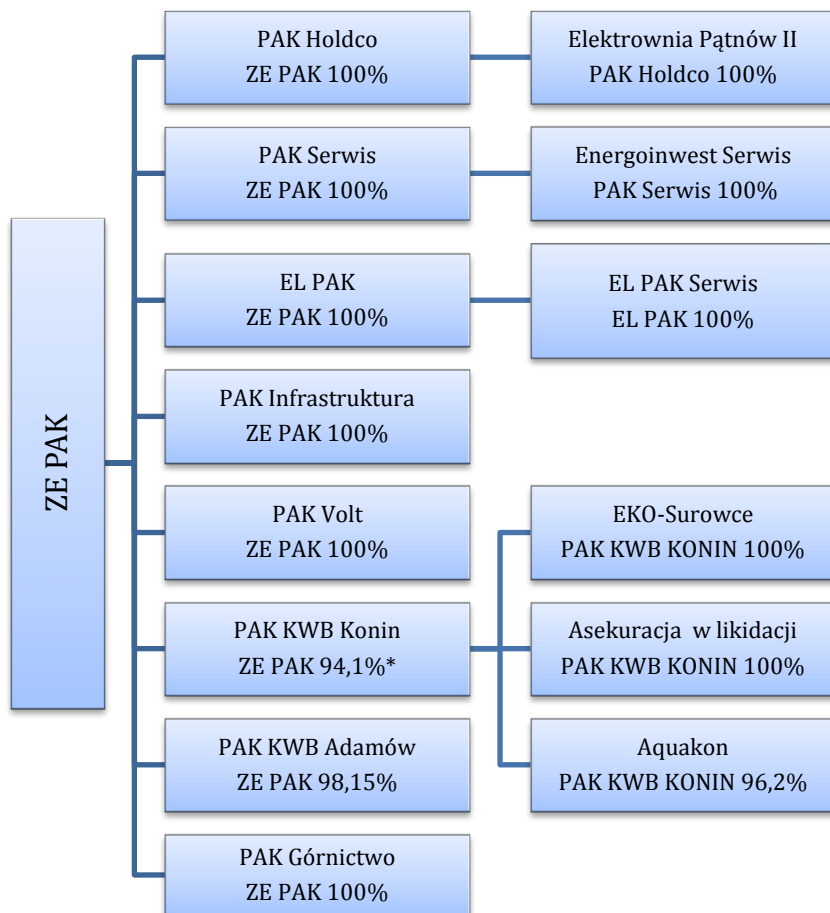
ZE PAK

PAK Holdco
ZE PAK 100%

Elektrownia Pątnów II
PAK Holdco 100%

PAK Serwis
ZE PAK 100%

Energoinwest Serwis
PAK Serwis 100%

EL PAK
ZE PAK 100%

EL PAK Serwis
EL PAK 100%

PAK Infrastruktura
ZE PAK 100%

PAK Volt
ZE PAK 100%

EKO-Surowce
PAK KWB KONIN 100%

PAK KWB Konin
ZE PAK 94,1%*

Asekuracja w likidacji
PAK KWB KONIN 100%

PAK KWB Adamów
ZE PAK 98,15%

Aquakon
PAK KWB KONIN 96,2%

PAK Górnictwo
ZE PAK 100%